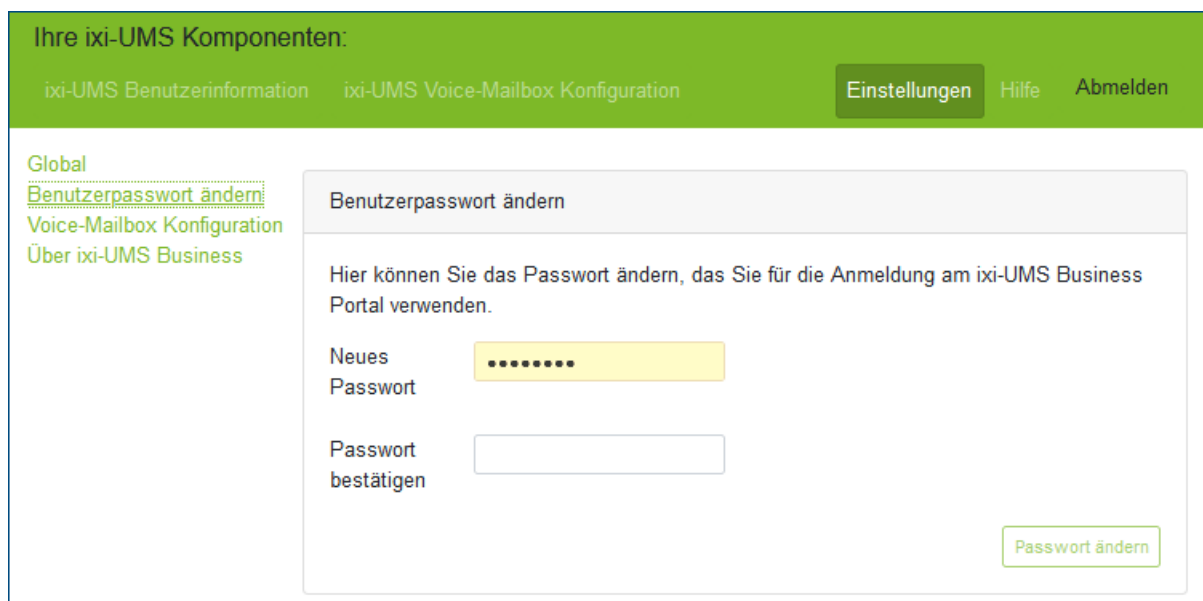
Ihre ixi-UMS Komponenten:

ixi-UMS Benutzerinformation ixi-UMS Voice-Mailbox Konfiguration Einstellungen Hilfe Abmelden

Global
Benutzerpasswort ändern
Voice-Mailbox Konfiguration
Über ixi-UMS Business

Benutzerpasswort ändern

Hier können Sie das Passwort ändern, das Sie für die Anmeldung am ixi-UMS Business Portal verwenden.

Neues Passwort ••••••••

Passwort bestätigen

Passwort ändern